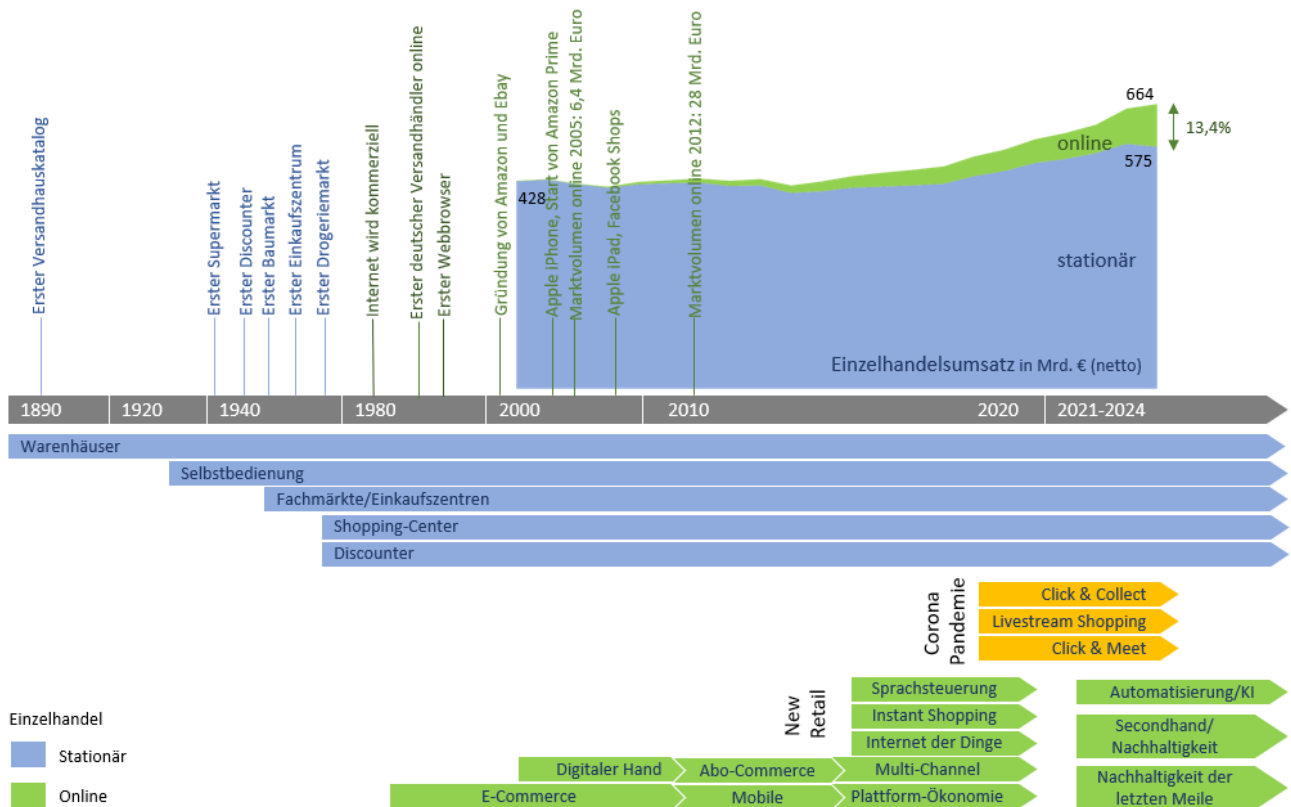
Erster Versandhauskatalog

Erster Supermarkt
Erster Discounter
Erster Baumarkt
Erster Einkaufszentrum
Erster Drogeriemarkt

Internet wird kommerziell
Erster deutscher Versandhändler online
Erster Webbrowser
Gründung von Amazon und Ebay
Apple iPhone, Start von Amazon Prime
Marktvolumen online 2005: 6,4 Mrd. Euro
Apple iPad, Facebook Shops
Marktvolumen online 2012: 28 Mrd. Euro

664
13,4%
online
575
428
stationär
Einzelhandelsumsatz in Mrd. € (netto)

1890 | 1920 | 1940 | 1980 | 2000 | 2010 | 2020 | 2021-2024

Warenhäuser
Selbstbedienung
Fachmärkte/Einkaufszentren
Shopping-Center
Discounter

Corona Pandemie
Click & Collect
Livestream Shopping
Click & Meet

New Retail
Sprachsteuerung
Instant Shopping
Internet der Dinge
Multi-Channel
Plattform-Ökonomie

Automatisierung/KI
Secondhand/ Nachhaltigkeit
Nachhaltigkeit der letzten Meile

Digitaler Hand
Abo-Commerce
E-Commerce
Mobile

Einzelhandel
Stationär
Online